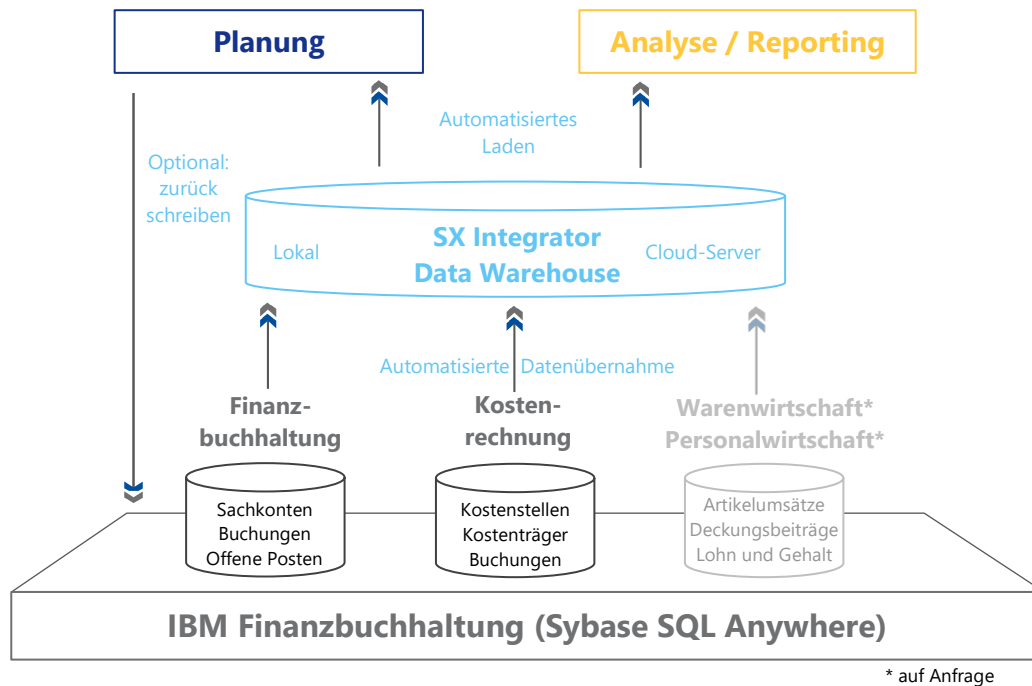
Planung

Analyse / Reporting

Automatisiertes Laden

Optional: zurück schreiben

SX Integrator Data Warehouse

Lokal

Cloud-Server

Automatisierte Datenübernahme

Finanzbuchhaltung

Kostenrechnung

Warenwirtschaft*
Personalwirtschaft*

Sachkonten
Buchungen
Offene Posten

Kostenstellen
Kostenträger
Buchungen

Artikelumsätze
Deckungsbeiträge
Lohn und Gehalt

IBM Finanzbuchhaltung (Sybase SQL Anywhere)

* auf Anfrage